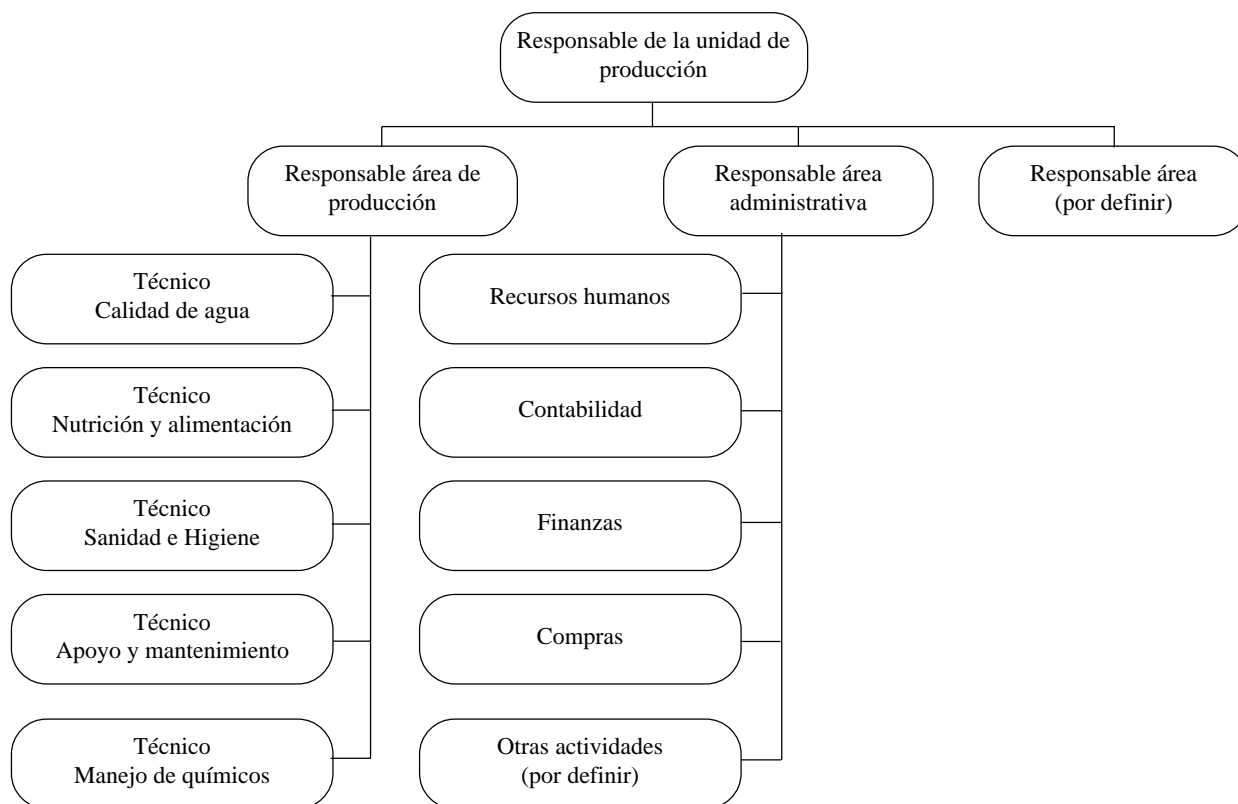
Responsable de la unidad de producción

Responsable área de producción

Responsable área administrativa

Responsable área (por definir)

Técnico
Calidad de agua

Técnico
Nutrición y alimentación

Técnico
Sanidad e Higiene

Técnico
Apoyo y mantenimiento

Técnico
Manejo de químicos

Recursos humanos

Contabilidad

Finanzas

Compras

Otras actividades (por definir)